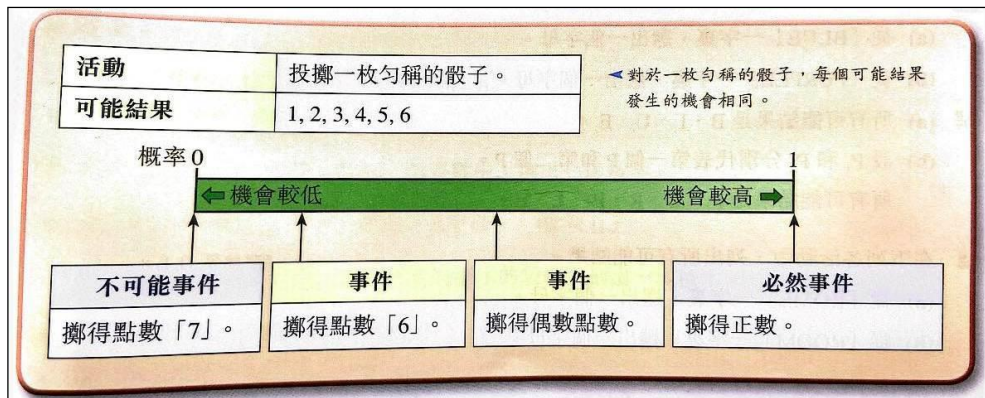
| 活動 | 投擲一枚勻稱的骰子。 |
|---|---|
| 可能結果 | 1, 2, 3, 4, 5, 6 |

對於一枚勻稱的骰子，每個可能結果發生的機會相同。

概率 0

1

機會較低

機會較高

不可能事件

擲得點數「7」。

事件

擲得點數「6」。

事件

擲得偶數點數。

必然事件

擲得正數。